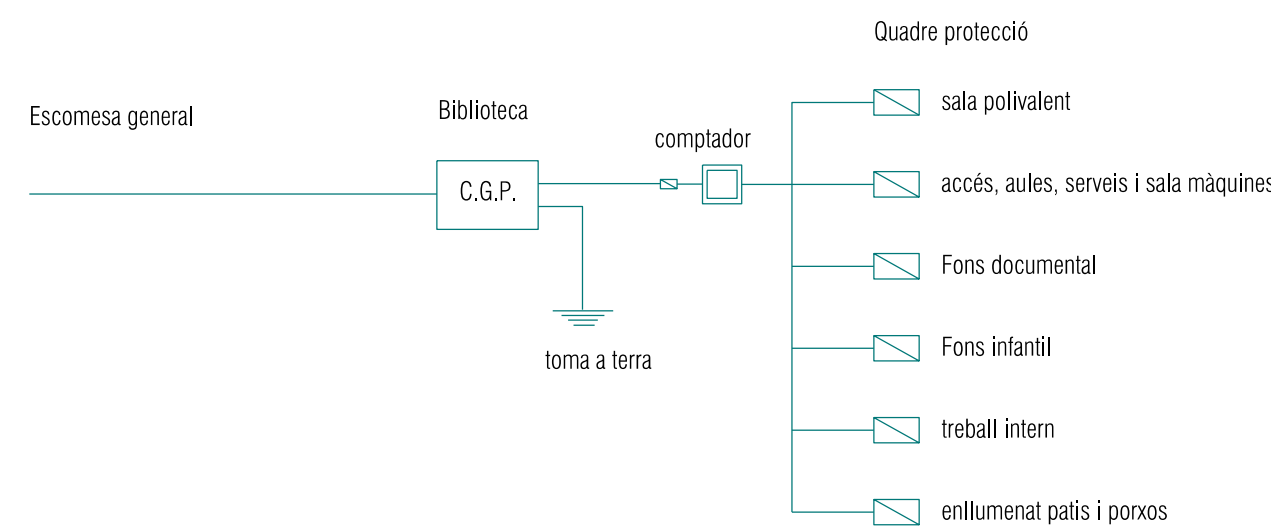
Quadre protecció

Escomesa general

Biblioteca

C.G.P.

comptador

toma a terra

sala polivalent

accés, aules, serveis i sala màquines

Fons documental

Fons infantil

treball intern

enllumenat patis i porxos